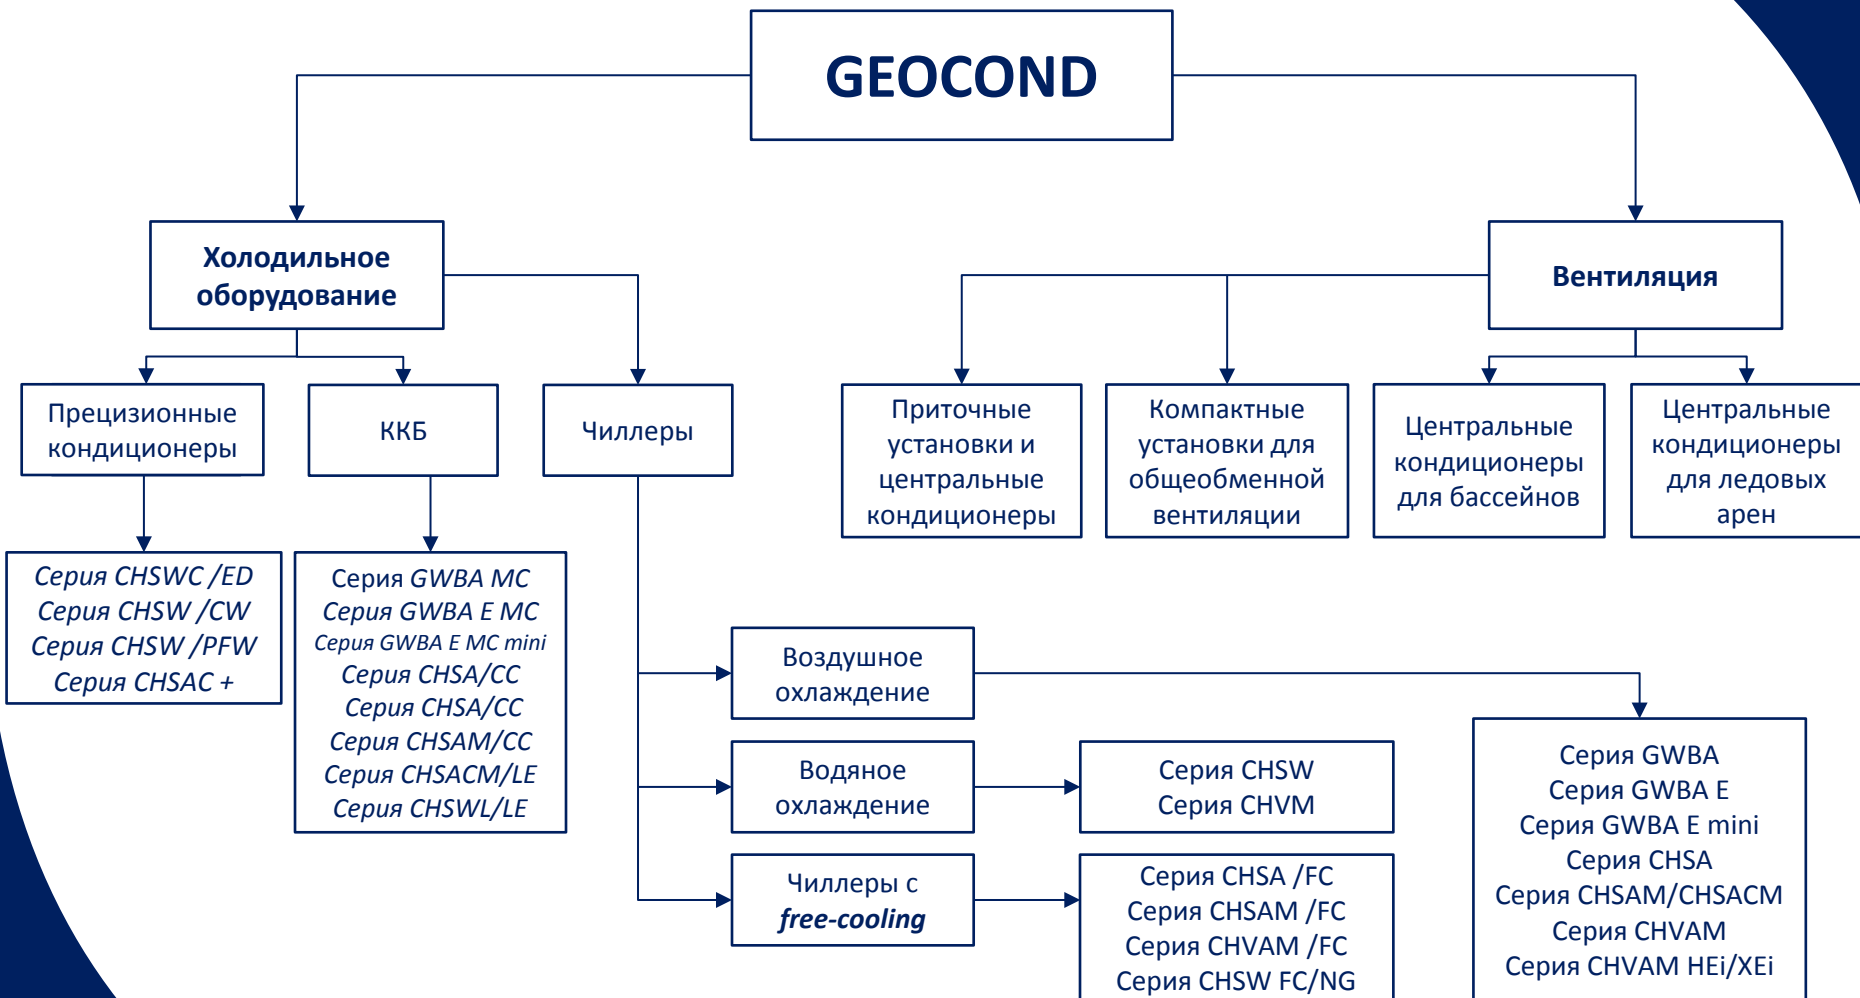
GEOCOND

Холодильное оборудование

Вентиляция

Прецизионные кондиционеры

ККБ

Чиллеры

Приточные установки и центральные кондиционеры

Компактные установки для общеобменной вентиляции

Центральные кондиционеры для бассейнов

Центральные кондиционеры для ледовых арен

Серия CHSWC /ED
Серия CHSW /CW
Серия CHSW /PFW
Серия CHSAC +

Серия GWBA MC
Серия GWBA E MC
Серия GWBA E MC mini
Серия CHSA/CC
Серия CHSA/CC
Серия CHSAM/CC
Серия CHSACM/LE
Серия CHSWL/LE

Воздушное охлаждение

Водяное охлаждение

Серия CHSW
Серия CHVM

Чиллеры с free-cooling

Серия CHSA /FC
Серия CHSAM /FC
Серия CHVAM /FC
Серия CHSW FC/NG

Серия GWBA
Серия GWBA E
Серия GWBA E mini
Серия CHSA
Серия CHSAM/CHSACM
Серия CHVAM
Серия CHVAM HEi/XEi